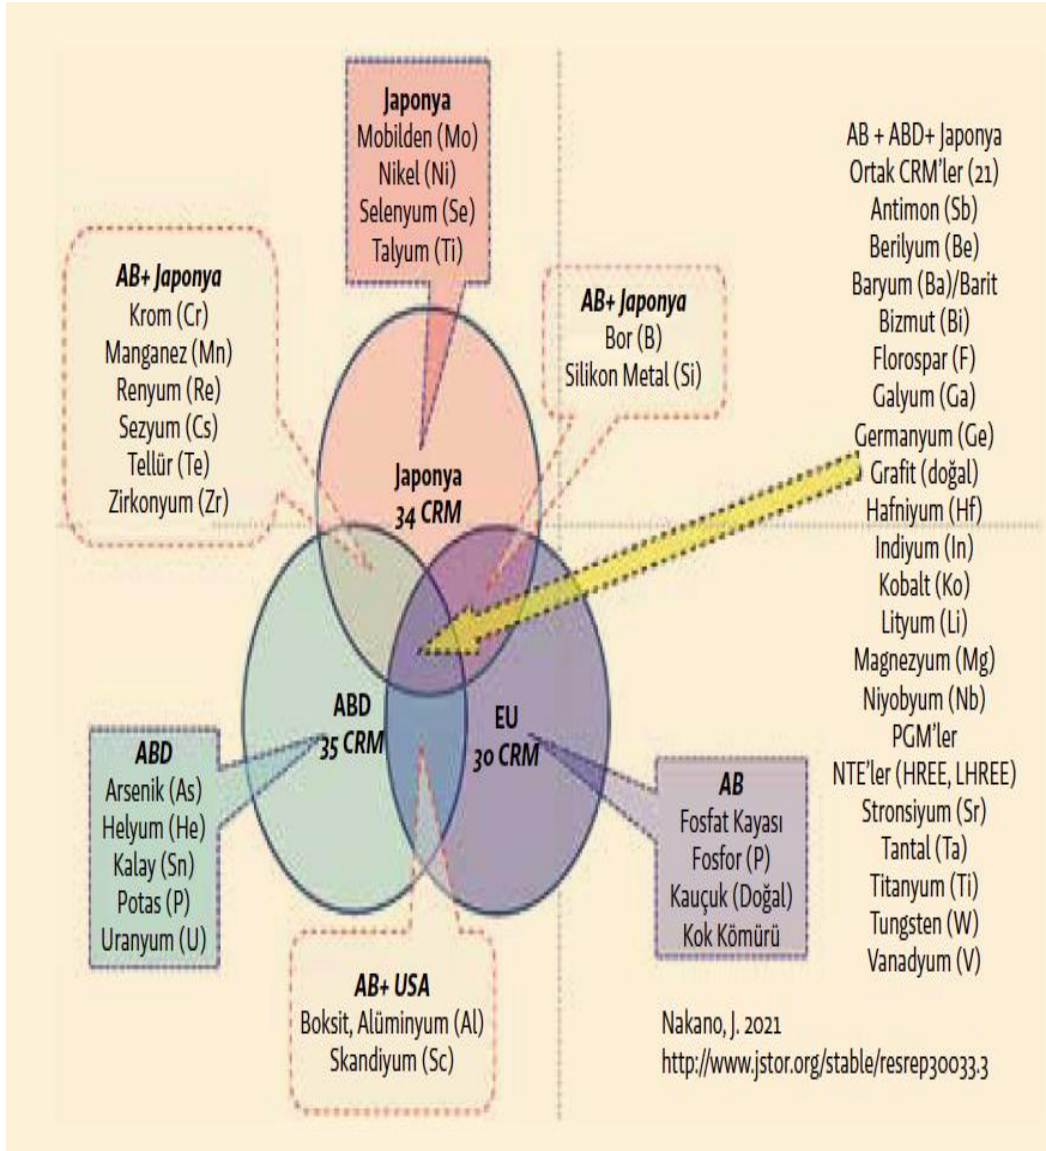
Japonya
Mobilden (Mo)
Nikel (Ni)
Selenyum (Se)
Talyum (Ti)

AB+ Japonya
Krom (Cr)
Manganez (Mn)
Renyum (Re)
Sezyum (Cs)
Tellür (Te)
Zirkonyum (Zr)

AB+ Japonya
Bor (B)
Silikon Metal (Si)

AB + ABD+ Japonya
Ortak CRM'ler (21)
Antimon (Sb)
Berilyum (Be)
Baryum (Ba)/Barit
Bizmut (Bi)
Florospar (F)
Galyum (Ga)
Germanyum (Ge)
Grafit (doğal)
Hafniyum (Hf)
Indiyum (In)
Kobalt (Ko)
Lityum (Li)
Magnezyum (Mg)
Niyobyum (Nb)
PGM'ler
NTE'ler (HREE, LHREE)
Stronsiyum (Sr)
Tantal (Ta)
Titanyum (Ti)
Tungsten (W)
Vanadyum (V)

Japonya
34 CRM

ABD
35 CRM

EU
30 CRM

ABD
Arsenik (As)
Helyum (He)
Kalay (Sn)
Potas (P)
Uranyum (U)

AB
Fosfat Kayası
Fosfor (P)
Kauçuk (Doğal)
Kok Kömürü

AB+ USA
Boksit, Alüminyum (Al)
Skandiyum (Sc)

Nakano, J. 2021
http://www.jstor.org/stable/resrep30033.3